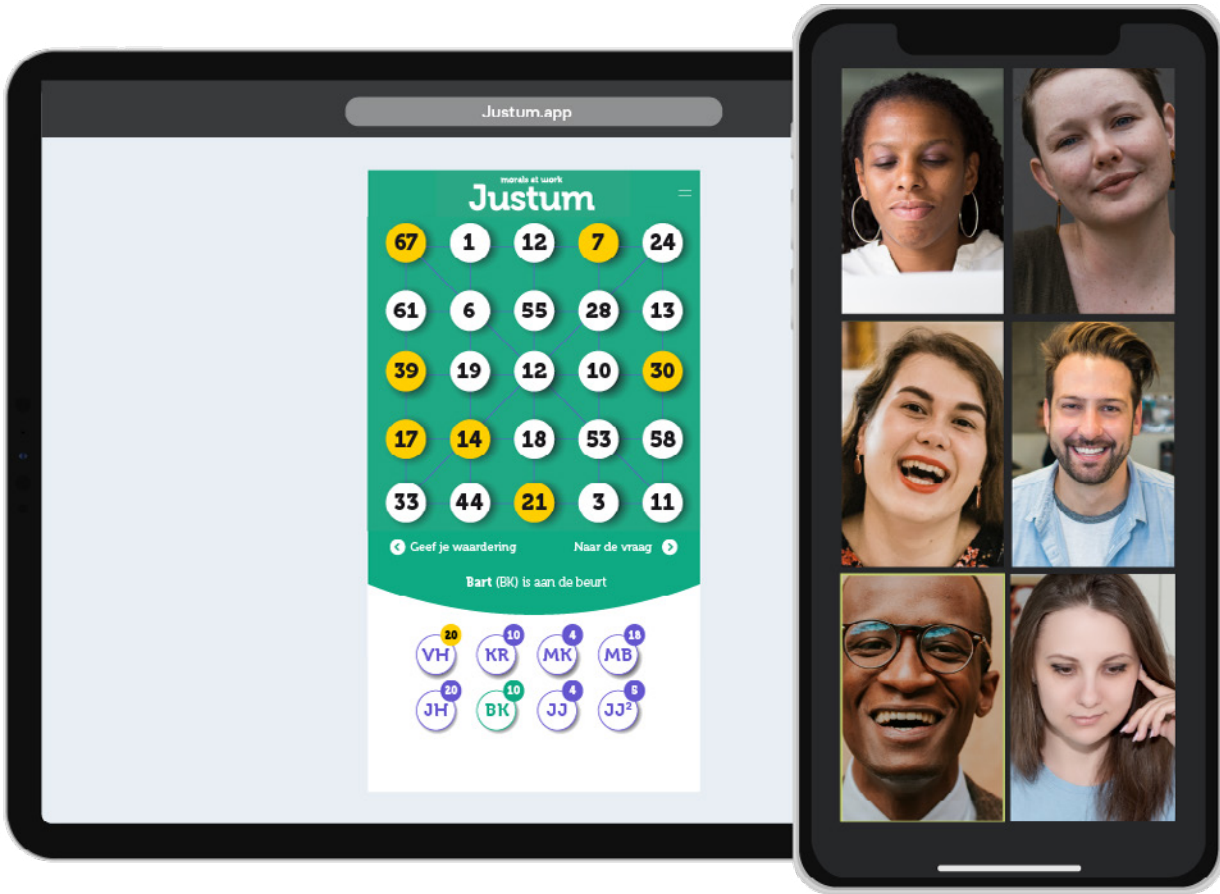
Justum.app

morals at work
Justum

| 67 | 1 | 12 | 7 | 24 |
|---|---|---|---|---|
| 61 | 6 | 55 | 28 | 13 |
| 39 | 19 | 12 | 10 | 30 |
| 17 | 14 | 18 | 53 | 58 |
| 33 | 44 | 21 | 3 | 11 |

Geef je waardering
Naar de vraag

Bart (BK) is aan de beurt

20 VH
10 KR
4 MK
18 MB
20 JH
10 BK
4 JJ
5 $JJ^2$